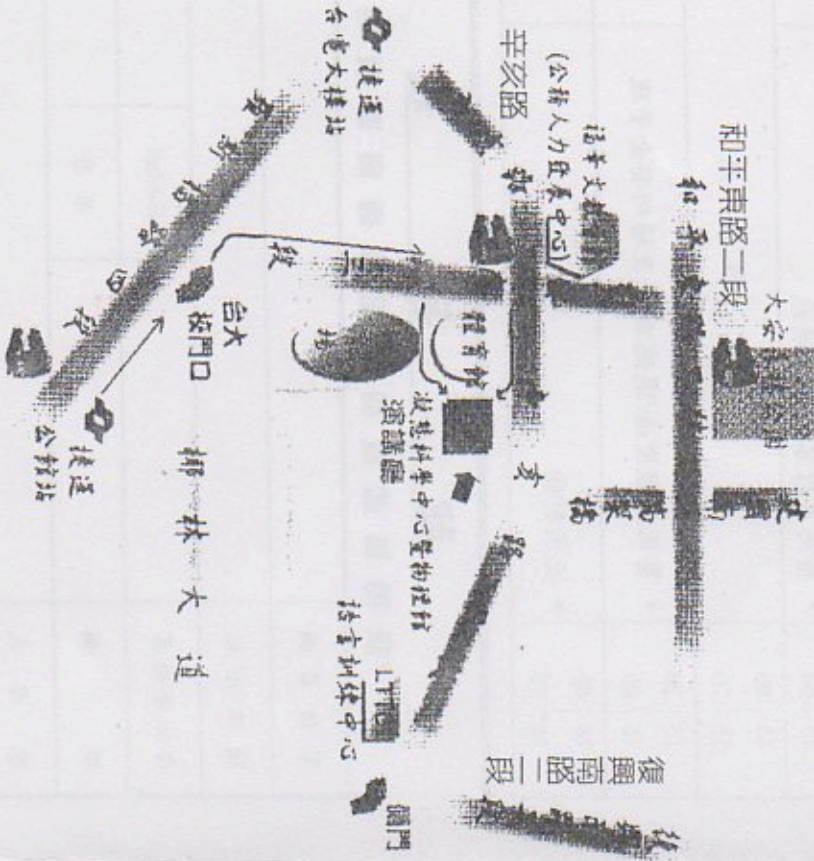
和平東路二段

大安

和平

辛亥路

福華文教

(公務人力發展中心)

復興南路二段

捷運
台電大樓站

羅斯福路四段

捷運
公館站

台大
校門口

舟山路

體育館

綜合體育館

科技大樓

辛亥路

基隆路

LTTC

語言訓練中心

側門

椰林大道